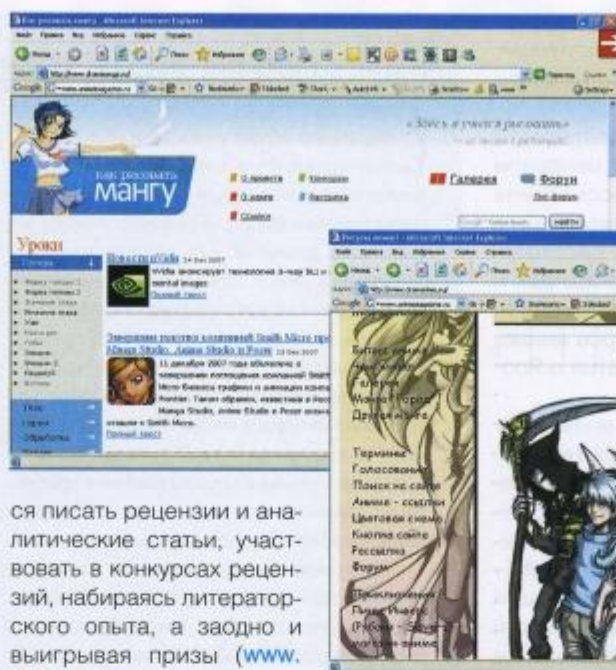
Как рисовать мангу - Microsoft Internet Explorer

как рисовать
мангу

« Здесь я учился рисовать »

О проекте
О манге
Ссылки
Конкурсы
Выставка

Галерея
Форум

найти

Уроки

Новости nVidia 24 Dec 2007
nVidia анонсирует технологию 3-way SLI и
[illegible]
Полный текст

Завершение рекламы компаний Smith Micro про
Manga Studio, Anime Studio и Poser 18 Dec 2007

11 декабря 2007 года объявлено о
завершении поглощения компанией Smith
Micro бизнеса графики и анимации компа
Frontier. Таким образом, известные в Рос
Manga Studio, Anime Studio и Poser пере
отныне к Smith Micro.
Полный текст

Ресурсы аниме! - Microsoft Internet Explorer

Термины
Голосование
Поиск на сайте
Аниме - ссылки
Цветовая схема
Кнопка сайта
Рассылка
Форум

ся писать рецензии и аналитические статьи, участвовать в конкурсах рецензий, набираясь литераторского опыта, а заодно и выигрывая призы (www.